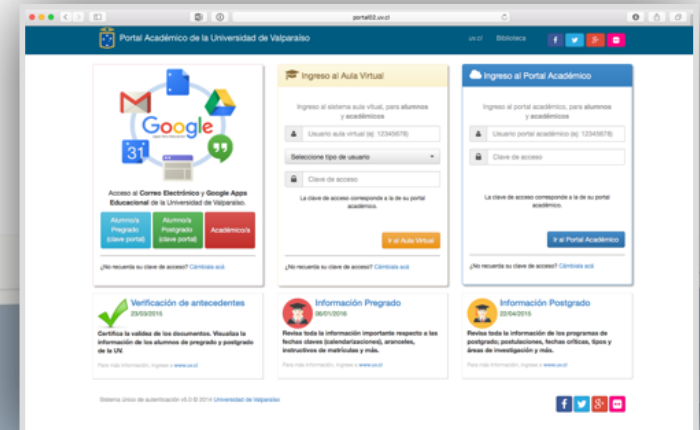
portal02.uv.cl

Portal Académico de la Universidad de Valparaíso

uv.cl Biblioteca

f g+

Google

31

Acceso al Correo Electrónico y Google Apps Educacional de la Universidad de Valparaíso.

Alumno/a Pregrado (clave portal)

Alumno/a Postgrado (clave portal)

Académico/a

¿No recuerda su clave de acceso? Cámbiela acá

Ingreso al Aula Virtual

Ingreso al sistema aula virtual, para alumnos y académicos

Usuario aula virtual (ej: 12345678)

Seleccione tipo de usuario

Clave de acceso

La clave de acceso corresponde a la de su portal académico.

Ir al Aula Virtual

¿No recuerda su clave de acceso? Cámbiela acá

Ingreso al Portal Académico

Ingreso al portal académico, para alumnos y académicos

Usuario portal académico (ej: 12345678)

Clave de acceso

La clave de acceso corresponde a la de su portal académico.

Ir al Portal Académico

¿No recuerda su clave de acceso? Cámbiela acá

Verificación de antecedentes
23/03/2015

Certifica la validez de los documentos. Visualiza la información de los alumnos de pregrado y postgrado de la UV.

Para más información, ingrese a www.uv.cl

Información Pregrado
06/01/2016

Revisa toda la información importante respecto a las fechas claves (calendarizaciones), aranceles, instructivos de matrículas y más.

Para más información, ingrese a www.uv.cl

Información Postgrado
20/04/2015

Revisa toda la información de los programas de postgrado; postulaciones, fechas críticas, tipos y áreas de investigación y más.

Para más información, ingrese a www.uv.cl

Sistema único de autenticación v5.0 © 2014 Universidad de Valparaíso

f g+